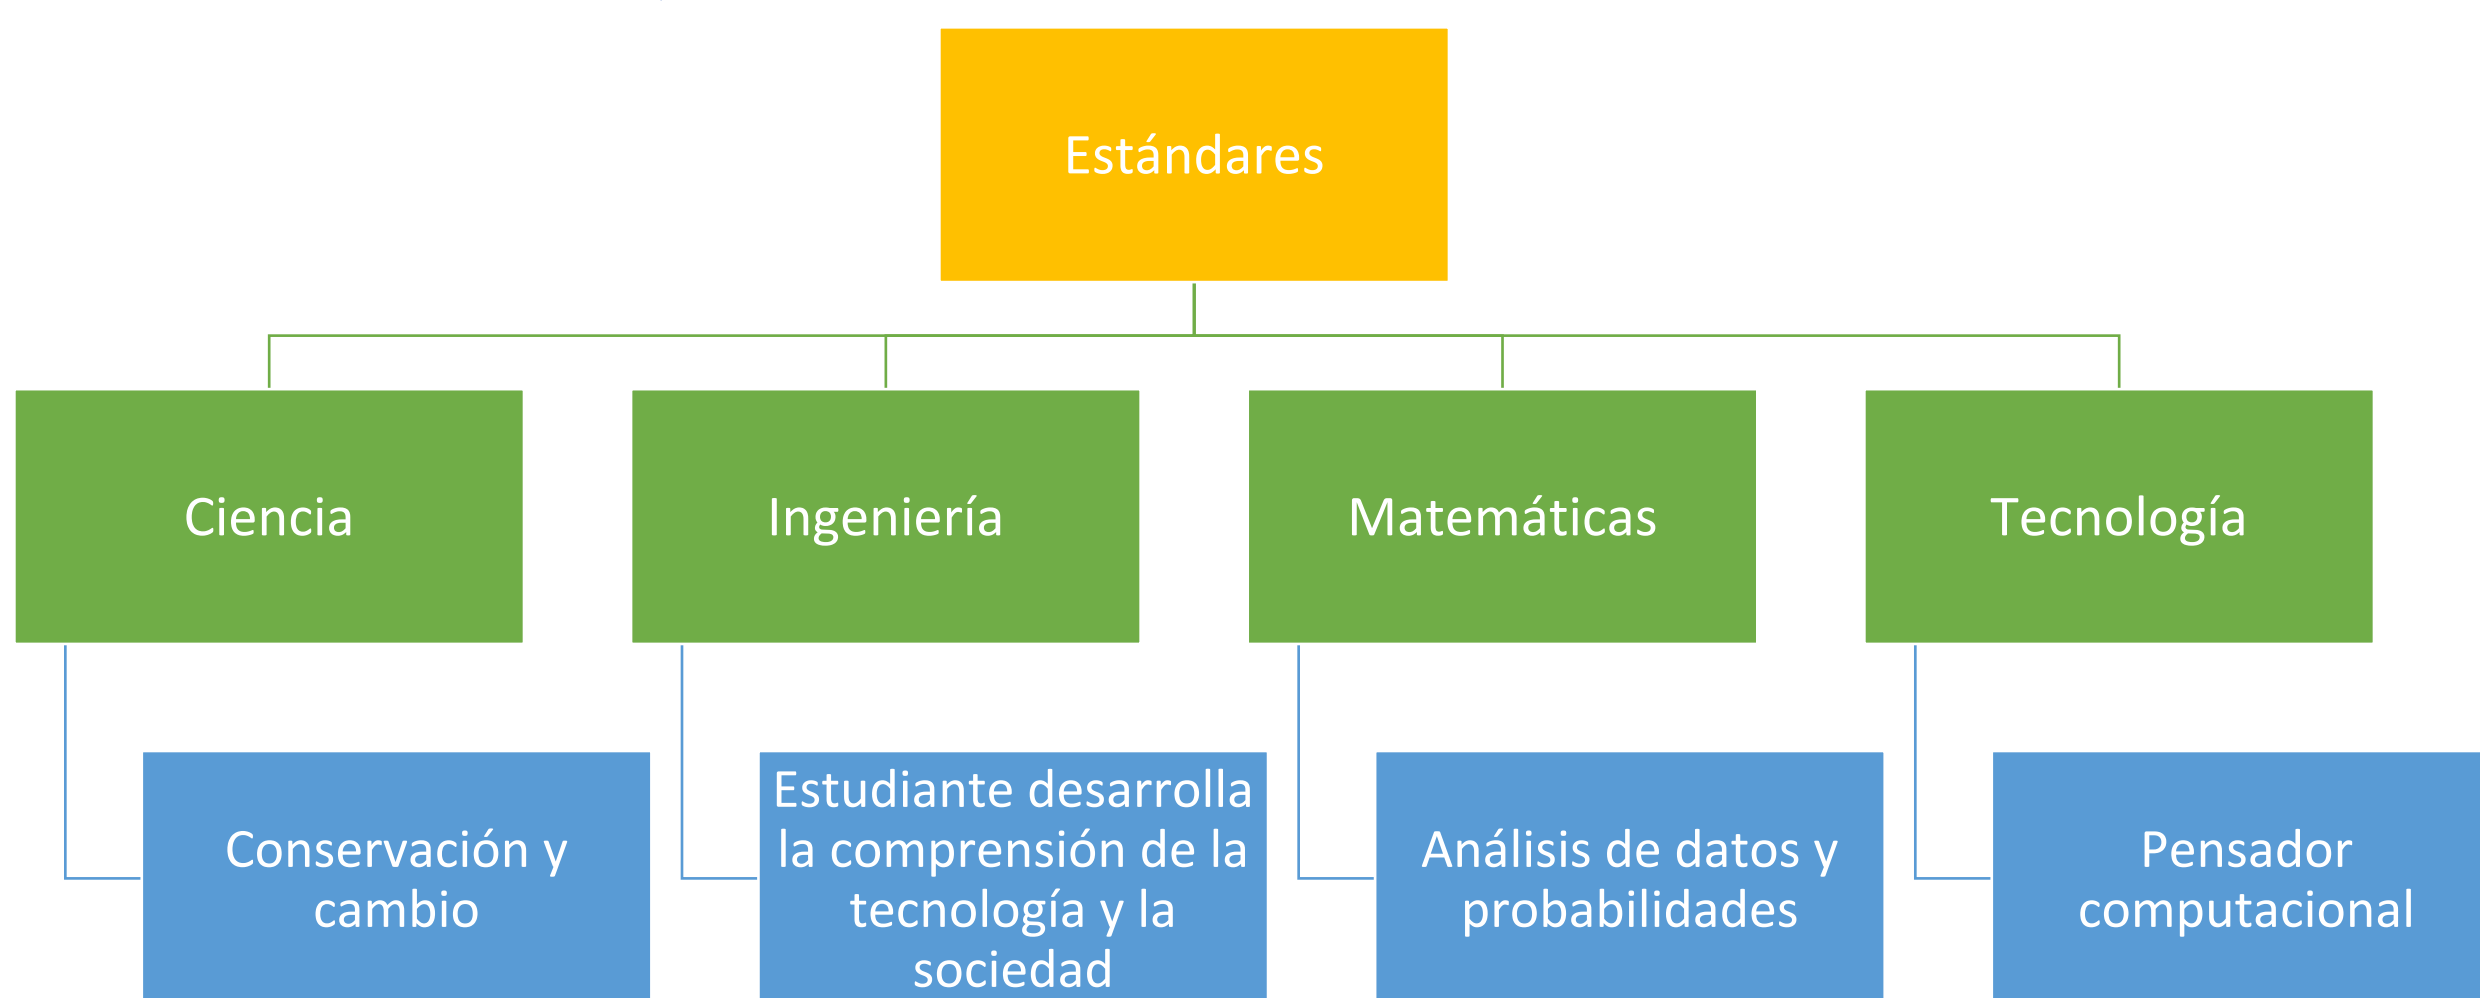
Estándares

Ciencia

Conservación y cambio

Ingeniería

Estudiante desarrolla la comprensión de la tecnología y la sociedad

Matemáticas

Análisis de datos y probabilidades

Tecnología

Pensador computacional